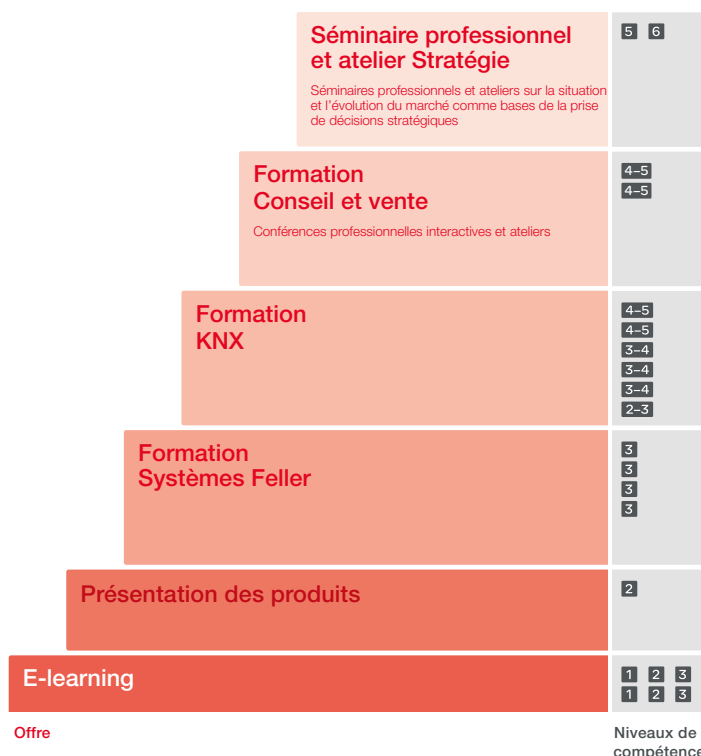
Séminaire professionnel et atelier Stratégie

Séminaires professionnels et ateliers sur la situation et l'évolution du marché comme bases de la prise de décisions stratégiques

5 6

Formation Conseil et vente

Conférences professionnelles interactives et ateliers

4–5
4–5

Formation KNX

4–5
4–5
3–4
3–4
3–4
2–3

Formation Systèmes Feller

3
3
3
3

Présentation des produits

2

E-learning

1 2 3
1 2 3

Offre

Niveaux de compétence